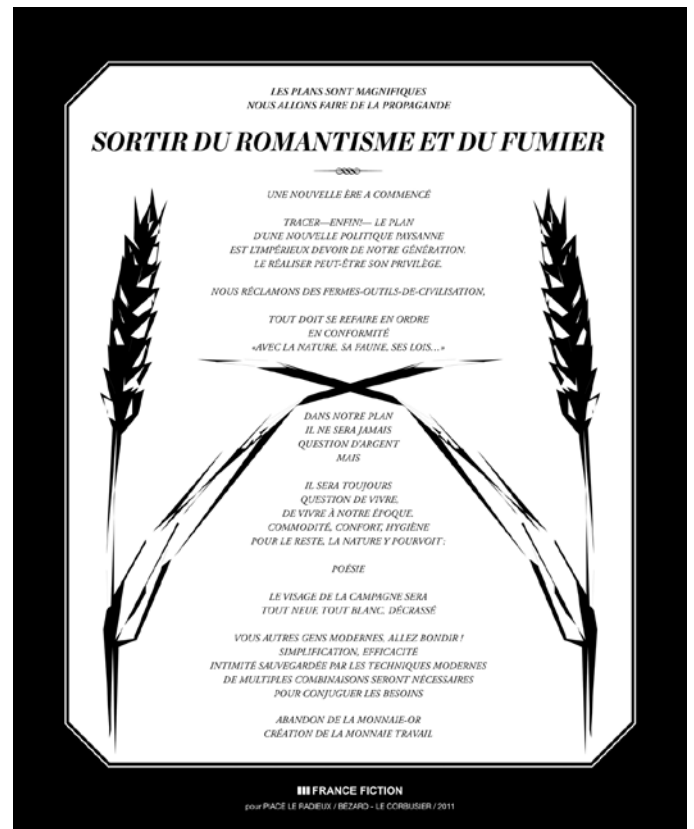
LES PLANS SONT MAGNIFIQUES
NOUS ALLONS FAIRE DE LA PROPAGANDE

SORTIR DU ROMANTISME ET DU FUMIER

UNE NOUVELLE ÈRE A COMMENCÉ

TRACER—ENFIN!— LE PLAN
D'UNE NOUVELLE POLITIQUE PAYSANNE
EST L'IMPÉRIEUX DEVOIR DE NOTRE GÉNÉRATION.
LE RÉALISER PEUT-ÊTRE SON PRIVILÈGE.

NOUS RÉCLAMONS DES FERMES-OUTILS-DE-CIVILISATION,

TOUT DOIT SE REFAIRE EN ORDRE
EN CONFORMITÉ
«AVEC LA NATURE, SA FAUNE, SES LOIS…»

DANS NOTRE PLAN
IL NE SERA JAMAIS
QUESTION D'ARGENT
MAIS

IL SERA TOUJOURS
QUESTION DE VIVRE,
DE VIVRE À NOTRE ÉPOQUE.
COMMODITÉ, CONFORT, HYGIÈNE
POUR LE RESTE, LA NATURE Y POURVOIT :

POÉSIE

LE VISAGE DE LA CAMPAGNE SERA
TOUT NEUF, TOUT BLANC, DÉCRASSÉ

VOUS AUTRES GENS MODERNES, ALLEZ BONDIR !
SIMPLIFICATION, EFFICACITÉ
INTIMITÉ SAUVEGARDÉE PAR LES TECHNIQUES MODERNES
DE MULTIPLES COMBINAISONS SERONT NÉCESSAIRES
POUR CONJUGUER LES BESOINS

ABANDON DE LA MONNAIE-OR
CRÉATION DE LA MONNAIE TRAVAIL

FRANCE FICTION
pour PIACÉ LE RADIEUX / BÉZARD - LE CORBUSIER / 2011